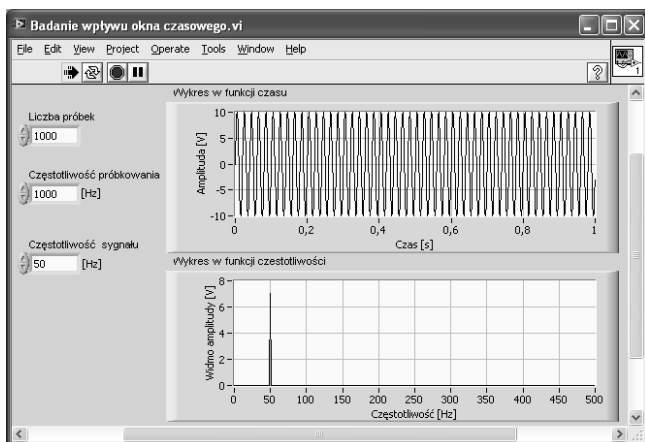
Badanie wpływu okna czasowego.vi

File Edit View Project Operate Tools Window Help

Liczba próbek
1000

Częstotliwość próbkowania
1000 [Hz]

Częstotliwość sygnału
50 [Hz]

Wykres w funkcji czasu
10
5
0
-5
-10
Amplituda [V]
0 0,2 0,4 0,6 0,8 1
Czas [s]

Wykres w funkcji czestotliwości
8
6
4
2
0
Widmo amplitudy [V]
0 50 100 150 200 250 300 350 400 450 500
Częstotliwość [Hz]